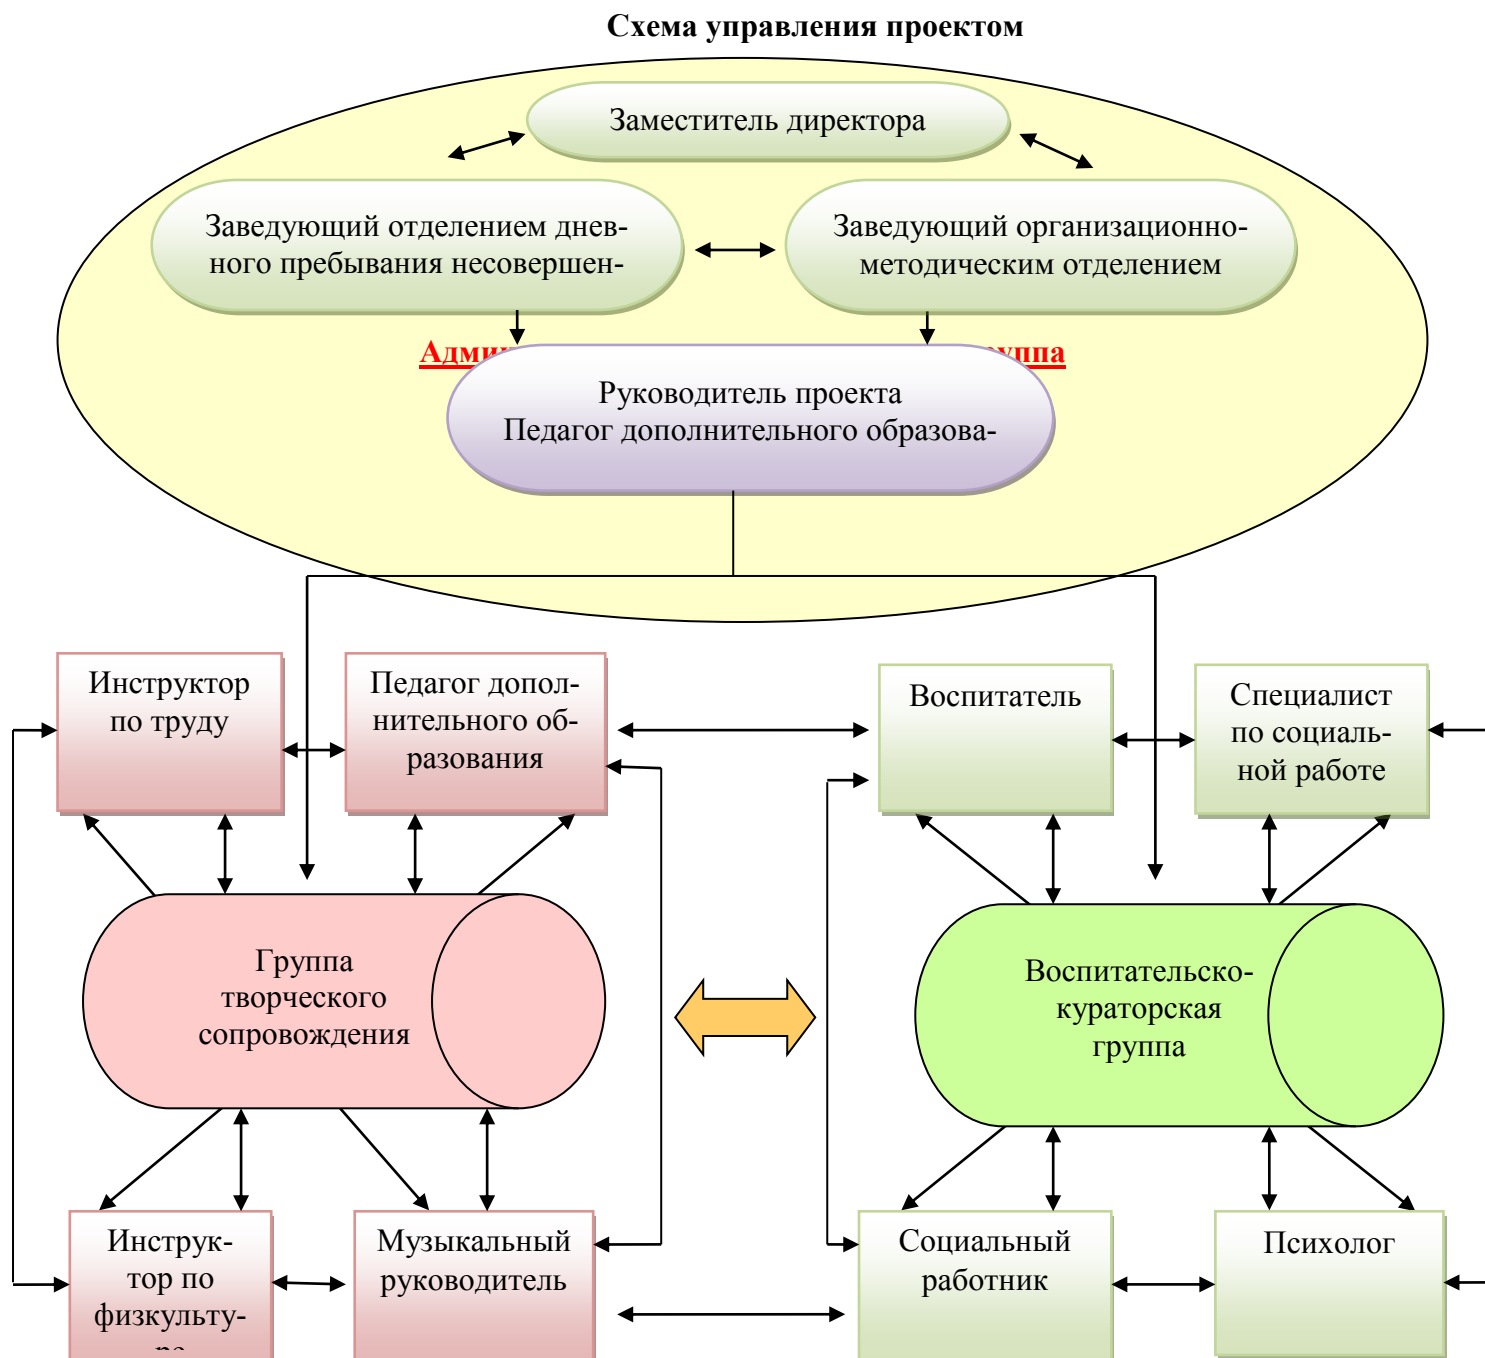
Схема управления проектом

Заместитель директора

Заведующий отделением дневного пребывания несовершен-

Заведующий организационно-методическим отделением

Адми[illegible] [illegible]уппа

Руководитель проекта
Педагог дополнительного образова-

Инструктор по труду

Педагог дополнительного образования

Воспитатель

Специалист по социальной работе

Группа творческого сопровождения

Воспитательско-кураторская группа

Инструктор по физкульту-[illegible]

Музыкальный руководитель

Социальный работник

Психолог